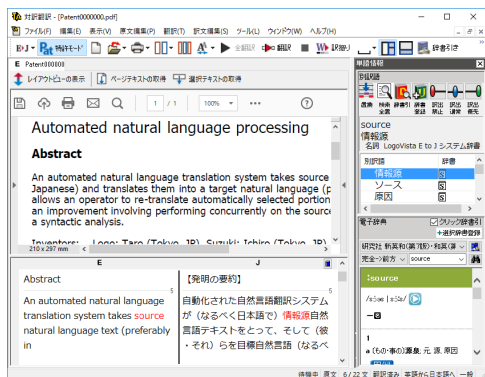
対訳編集 - [Patent0000000.pdf]
ファイル(F) 編集(E) 表示(V) 原文編集(P) 翻訳(T) 訳文編集(S) ツール(L) ウィンドウ(W) ヘルプ(H)
特許モード
全翻訳 翻訳 訳即
辞書引き
E Patent000000
レイアウトビューの表示 ページテキストの取得 選択テキストの取得
1 / 1 100%
Automated natural language processing
Abstract
An automated natural language translation system takes source Japanese) and translates them into a target natural language (p allows an operator to re-translate automatically selected portion an improvement involving performing concurrently on the source a syntactic analysis.
Inventors: Logo: Taro (Tokyo, JP), Suzuki: Ichiro (Tokyo, JP)
210 x 297 mm
E
J
Abstract
An automated natural language translation system takes source natural language text (preferably in
【発明の要約】
自動化された自然言語翻訳システムが（なるべく日本語で）情報源自然言語テキストをとって、そして（彼・それ）らを目標自然言語（なるべ
単語情報
別辞書 書込 辞書引き 訳語登録 辞書登録 訳語 訳語削除 訳出 訳出優先
source
情報源
名詞 LogoVista E to J システム辞書
別訳語 辞書
情報源
ソース
原因
電子辞書 クリック辞書引き
+選択辞書登録
研究社 新英和(第7版)・和英(第5
完全一致 source
source
/sɔ́ːs | sɔ́ːs/
1
a (物・事の)源泉, 元, 源, 原因
待機中 原文 6/22文 翻訳済み 英語から日本語へ 一般